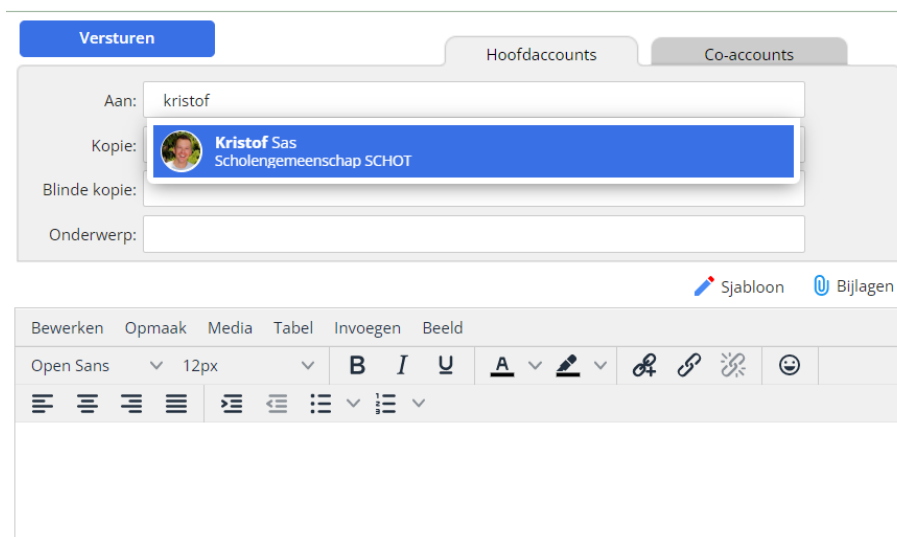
Versturen

Hoofdaccounts

Co-accounts

Aan: kristof

Kristof Sas
Scholengemeenschap SCHOT

Kopie:

Blinde kopie:

Onderwerp:

Sjabloon

Bijlagen

Bewerken Opmaak Media Tabel Invoegen Beeld

Open Sans 12px

B I U A